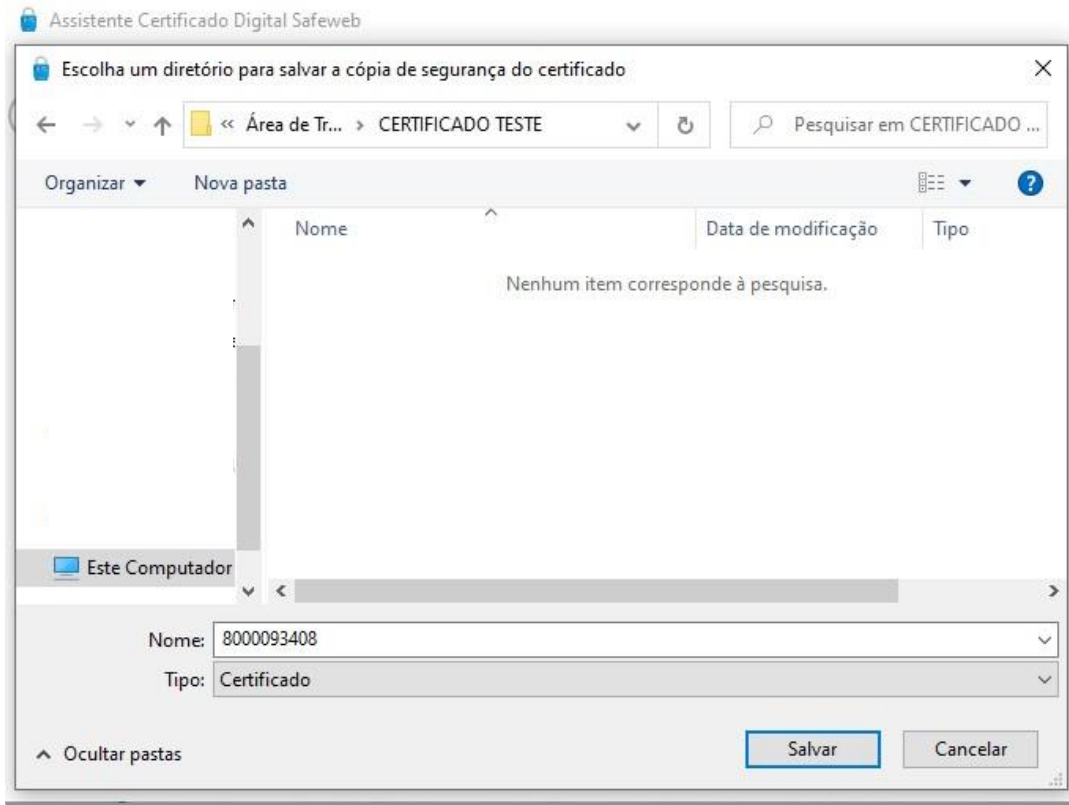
Assistente Certificado Digital Safeweb

Escolha um diretório para salvar a cópia de segurança do certificado

« Área de Tr... › CERTIFICADO TESTE

Pesquisar em CERTIFICADO ...

Organizar ▾ Nova pasta

| Nome | Data de modificação | Tipo |
|---|---|---|

Nenhum item corresponde à pesquisa.

Este Computador

Nome: 8000093408

Tipo: Certificado

Ocultar pastas

Salvar

Cancelar